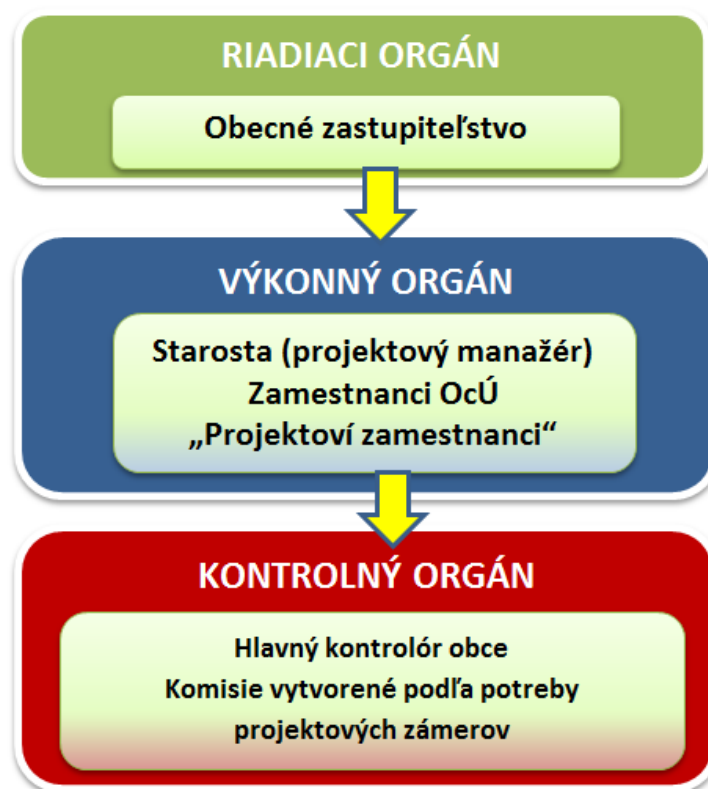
RIADIACI ORGÁN

Obecné zastupiteľstvo

VÝKONNÝ ORGÁN

Starosta (projektový manažér)
Zamestnanci OcÚ
„Projektoví zamestnanci“

KONTROLNÝ ORGÁN

Hlavný kontrolór obce
Komisie vytvorené podľa potreby projektových zámerov